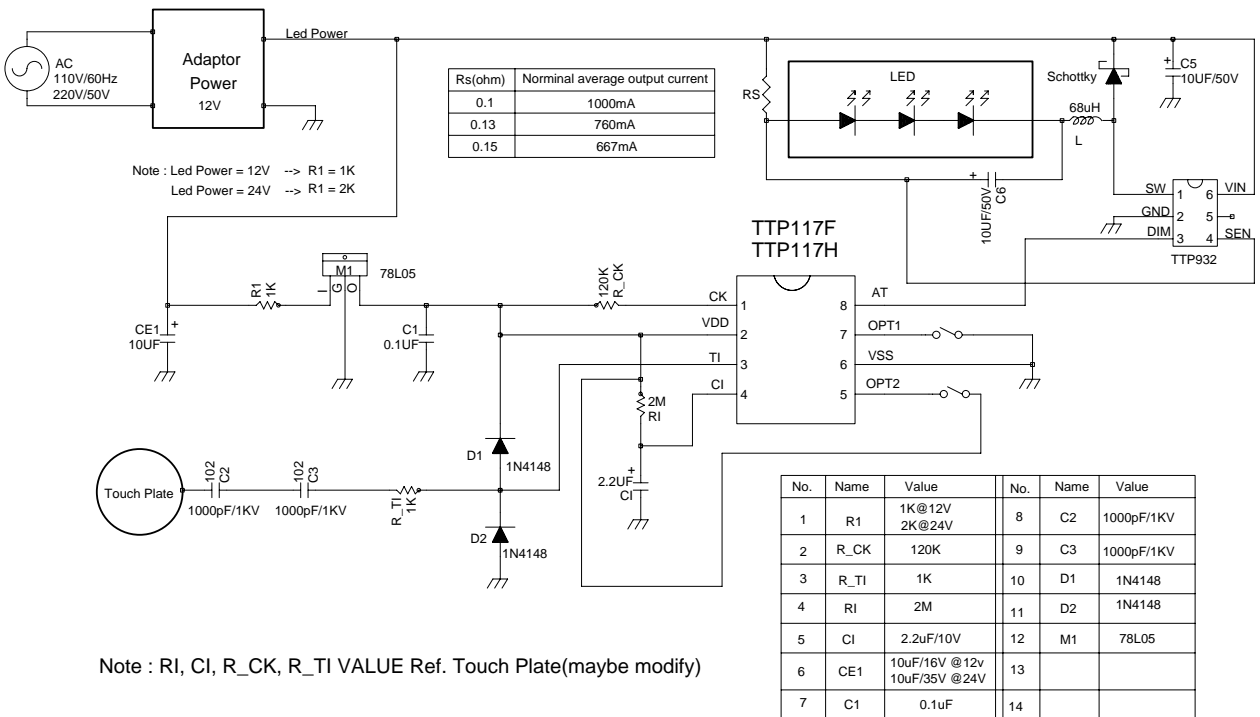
AC
110V/60Hz
220V/50V

Adaptor
Power
12V

Led Power

| Rs(ohm) | Norminal average output current |
|---|---|
| 0.1 | 1000mA |
| 0.13 | 760mA |
| 0.15 | 667mA |

RS
LED
Schottky
+
C5
10UF/50V
68uH
L
+
10UF/50V
C6

Note : Led Power = 12V --> R1 = 1K
Led Power = 24V --> R1 = 2K

SW 1
GND 2
DIM 3
6 VIN
5
4 SEN
TTP932

TTP117F
TTP117H

M1
78L05
I G O
R1
1K
CE1
10UF
+
C1
0.1UF
120K
R_CK
CK 1
VDD 2
TI 3
CI 4
8 AT
7 OPT1
6 VSS
5 OPT2
2M
RI
2.2UF
+
CI
D1
1N4148
D2
1N4148

Touch Plate
102
C2
1000pF/1KV
102
C3
1000pF/1KV
R_TI
1K

| No. | Name | Value | No. | Name | Value |
|---|---|---|---|---|---|
| 1 | R1 | 1K@12V 2K@24V | 8 | C2 | 1000pF/1KV |
| 2 | R_CK | 120K | 9 | C3 | 1000pF/1KV |
| 3 | R_TI | 1K | 10 | D1 | 1N4148 |
| 4 | RI | 2M | 11 | D2 | 1N4148 |
| 5 | CI | 2.2uF/10V | 12 | M1 | 78L05 |
| 6 | CE1 | 10uF/16V @12v 10uF/35V @24V | 13 | | |
| 7 | C1 | 0.1uF | 14 | | |

Note : RI, CI, R_CK, R_TI VALUE Ref. Touch Plate(maybe modify)